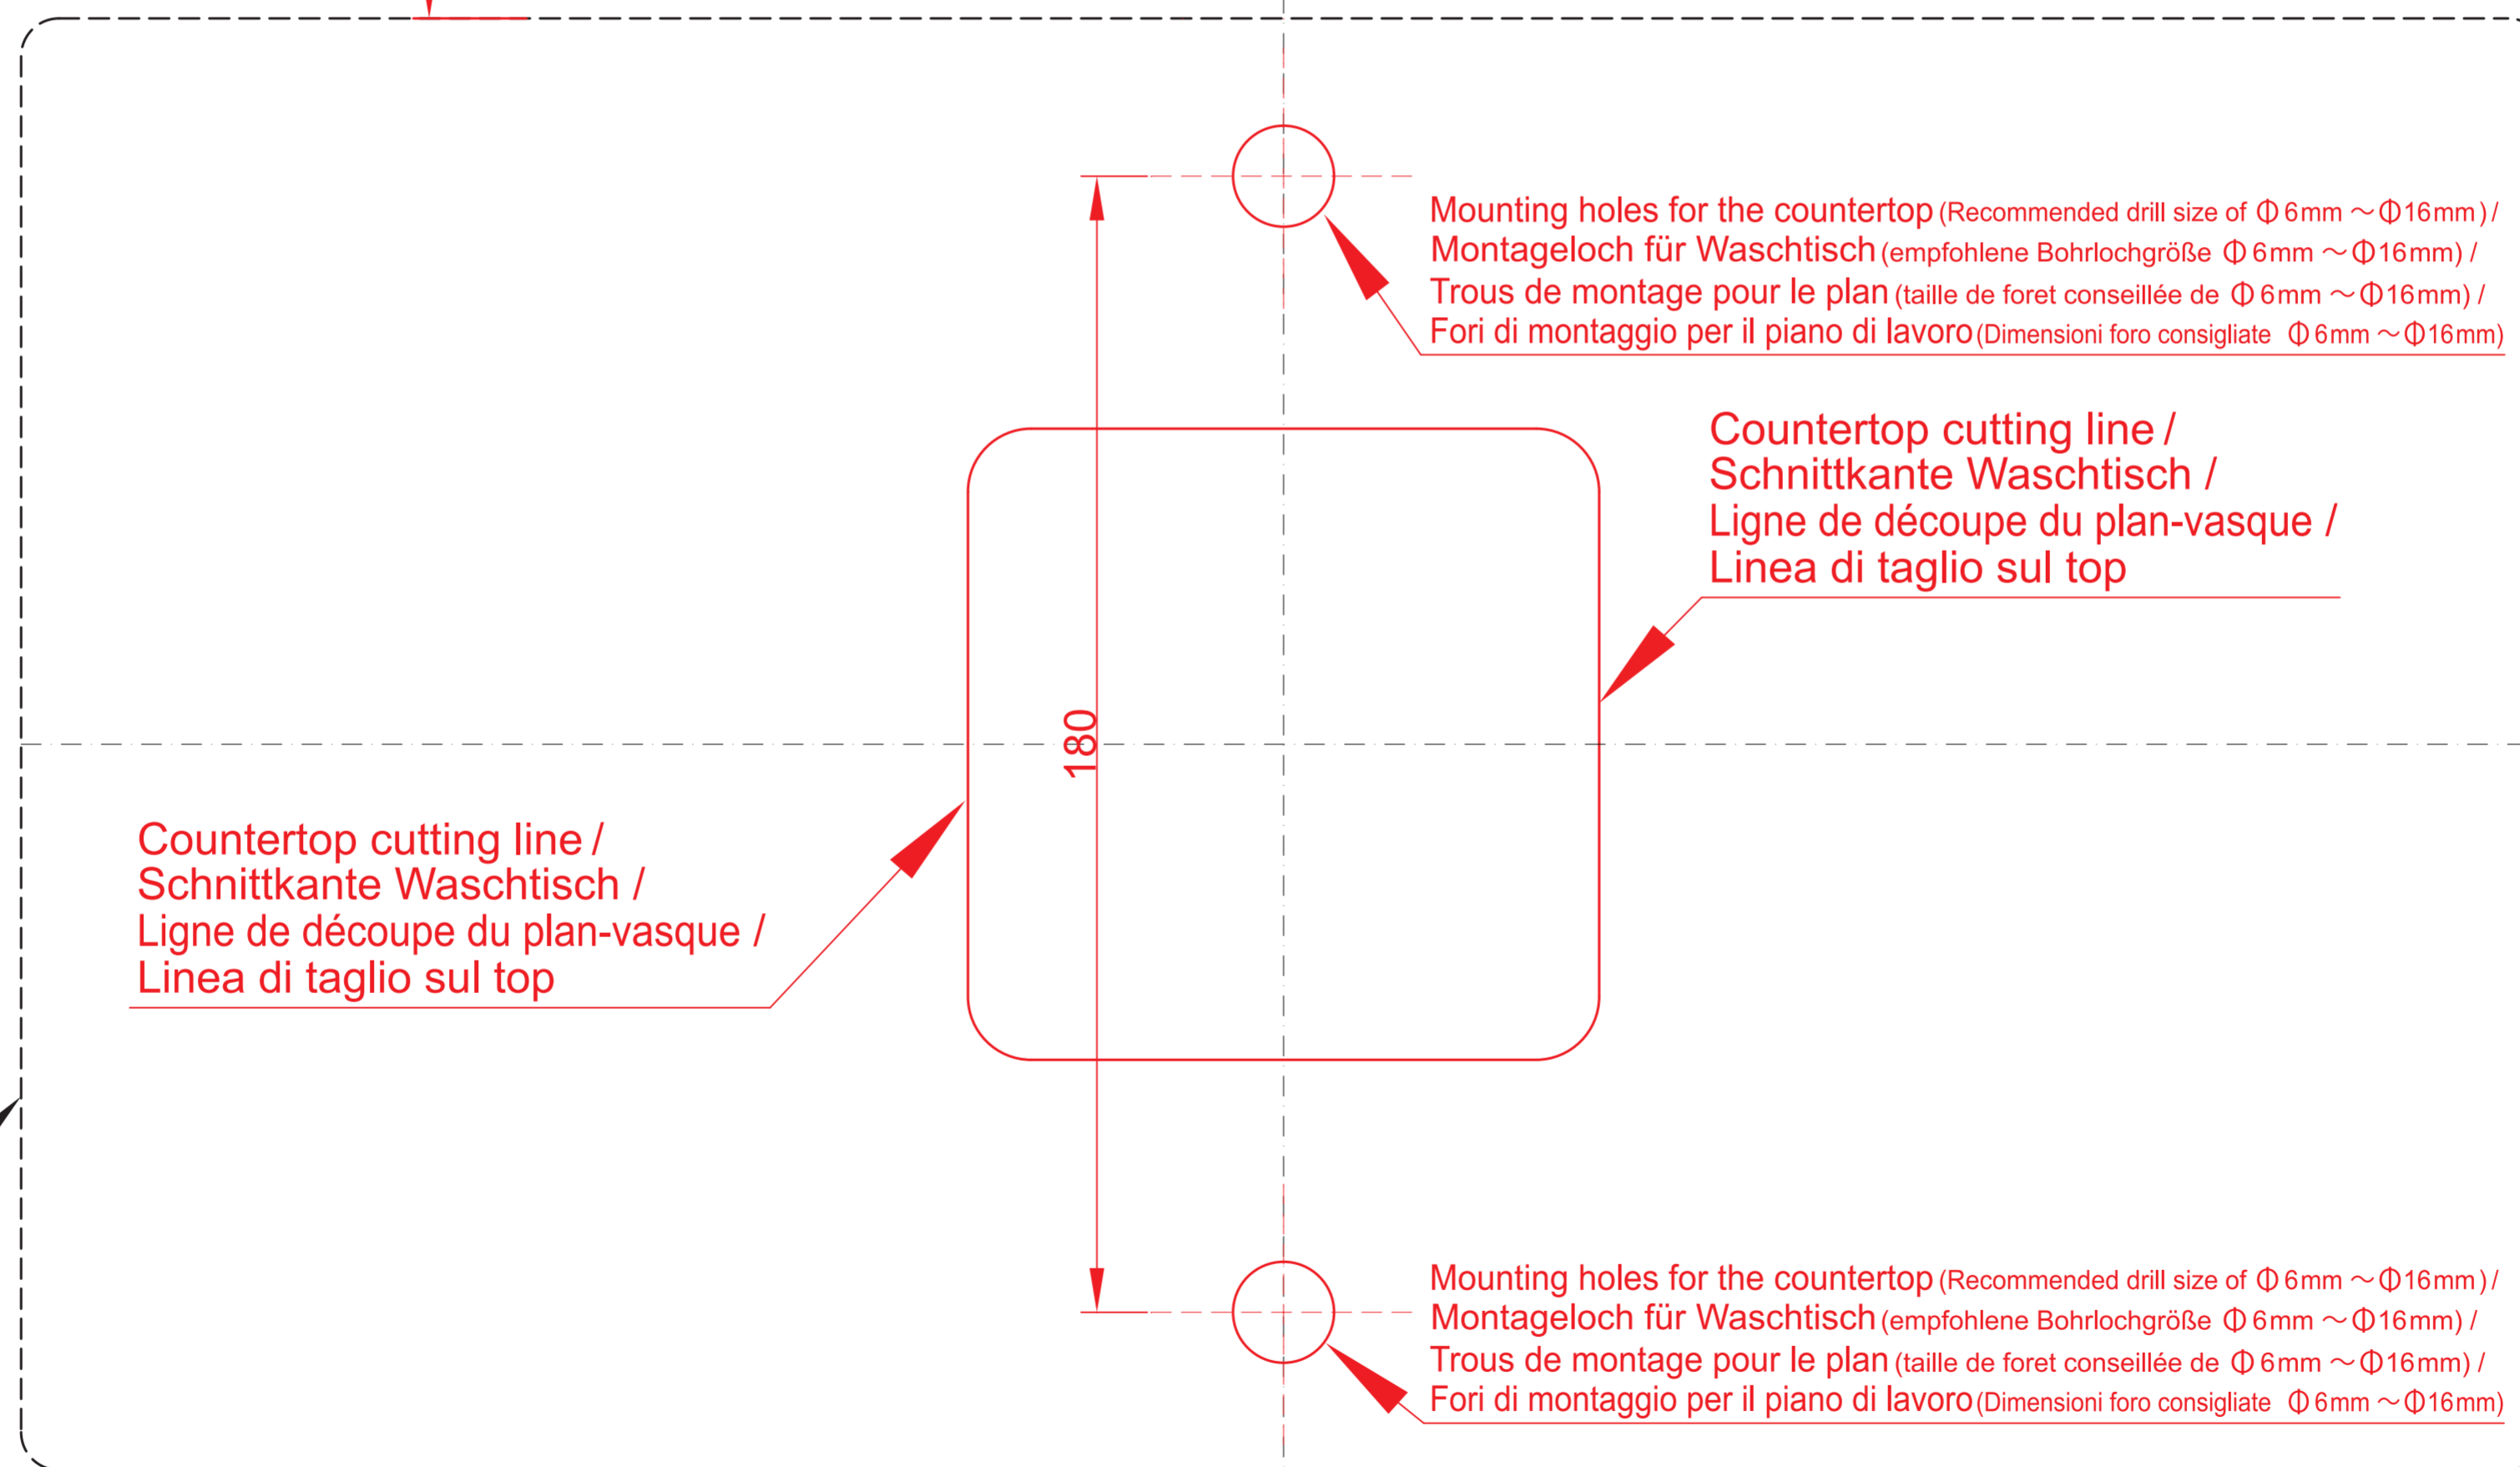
Mounting holes for the countertop (Recommended drill size of $\Phi$6mm ~$\Phi$16mm) /
Montageloch für Waschtisch (empfohlene Bohrlochgröße $\Phi$6mm ~$\Phi$16mm) /
Trous de montage pour le plan (taille de foret conseillée de $\Phi$6mm ~$\Phi$16mm) /
Fori di montaggio per il piano di lavoro (Dimensioni foro consigliate $\Phi$6mm ~$\Phi$16mm)

Countertop cutting line /
Schnittkante Waschtisch /
Ligne de découpe du plan-vasque /
Linea di taglio sul top

180

Countertop cutting line /
Schnittkante Waschtisch /
Ligne de découpe du plan-vasque /
Linea di taglio sul top

Mounting holes for the countertop (Recommended drill size of $\Phi$6mm ~$\Phi$16mm) /
Montageloch für Waschtisch (empfohlene Bohrlochgröße $\Phi$6mm ~$\Phi$16mm) /
Trous de montage pour le plan (taille de foret conseillée de $\Phi$6mm ~$\Phi$16mm) /
Fori di montaggio per il piano di lavoro (Dimensioni foro consigliate $\Phi$6mm ~$\Phi$16mm)